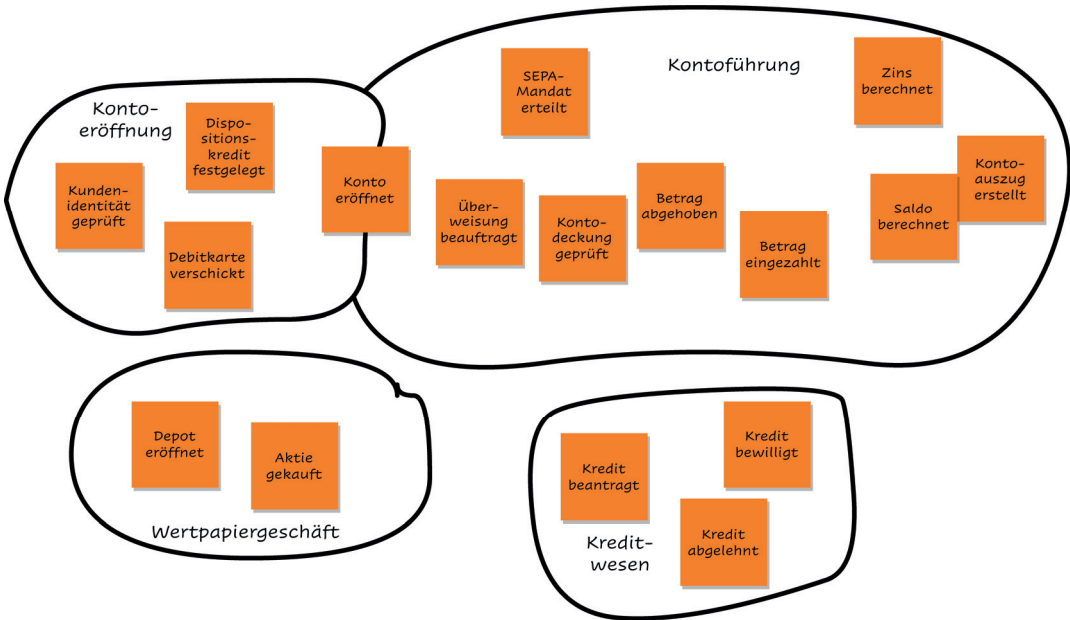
Kontoeröffnung

Dispositionskredit festgelegt

Kundenidentität geprüft

Debitkarte verschickt

Konto eröffnet

Kontoführung

SEPA-Mandat erteilt

Zins berechnet

Überweisung beauftragt

Kontodeckung geprüft

Betrag abgehoben

Betrag eingezahlt

Saldo berechnet

Kontoauszug erstellt

Depot eröffnet

Aktie gekauft

Wertpapiergeschäft

Kredit beantragt

Kredit bewilligt

Kredit abgelehnt

Kreditwesen